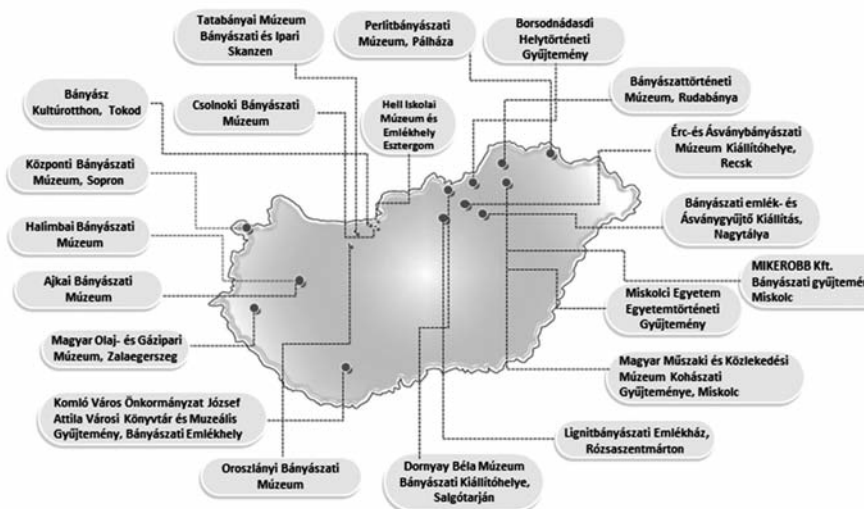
Tatabányai Múzeum Bányászati és Ipari Skanzen

Perlitbányászati Múzeum, Pálháza

Borsodnádasdi Helytörténeti Gyűjtemény

Bányász Kultúrotthon, Tokod

Csolnoki Bányászati Múzeum

Hell Iskolai Múzeum és Emlékhely Esztergom

Bányászattörténeti Múzeum, Rudabánya

Érc-és Ásványbányászati Múzeum Kiállítóhelye, Recsk

Központi Bányászati Múzeum, Sopron

Bányászati emlék- és Ásványgyűjtő Kiállítás, Nagytálya

Halimbai Bányászati Múzeum

Ajkai Bányászati Múzeum

MIKEROBB Kft. Bányászati gyűjtemé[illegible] Miskolc

Miskolci Egyetem Egyetemtörténeti Gyűjtemény

Magyar Olaj- és Gázipari Múzeum, Zalaegerszeg

Magyar Műszaki és Közlekedési Múzeum Kohászati Gyűjteménye, Miskolc

Komló Város Önkormányzat József Attila Városi Könyvtár és Muzeális Gyűjtemény, Bányászati Emlékhely

Lignitbányászati Emlékház, Rózsaszentmárton

Oroszlányi Bányászati Múzeum

Dornyay Béla Múzeum Bányászati Kiállítóhelye, Salgótarján